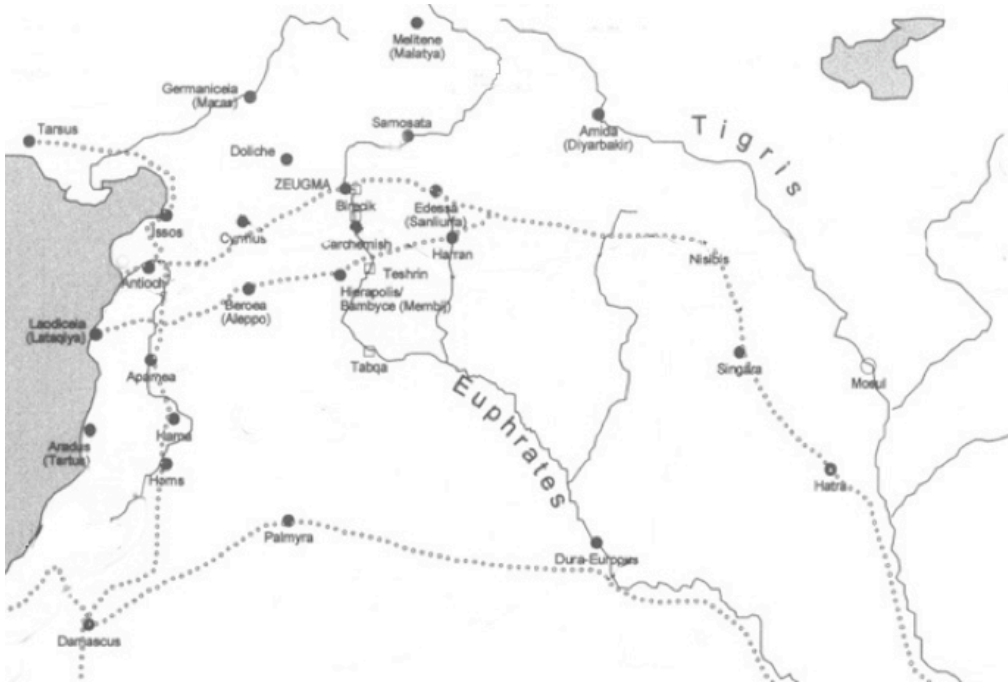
Melitene (Malatya)

Germaniceia (Maras)

Tarsus

Samosata

Amida (Diyarbakir)

Tigris

Doliche

ZEUGMA

Birecik

Edessa (Sanliurfa)

Issos

Cyrrhus

Carchemish

Harran

Nisibis

Antioch

Teshrin

Beroea (Aleppo)

Hierapolis/ Bambyce (Membij)

Laodiceia (Lataqiya)

Tabqa

Apamea

Singara

Mosul

Euphrates

Hama

Aradus (Tartus)

Homs

Hatra

Palmyra

Dura-Europos

Damascus